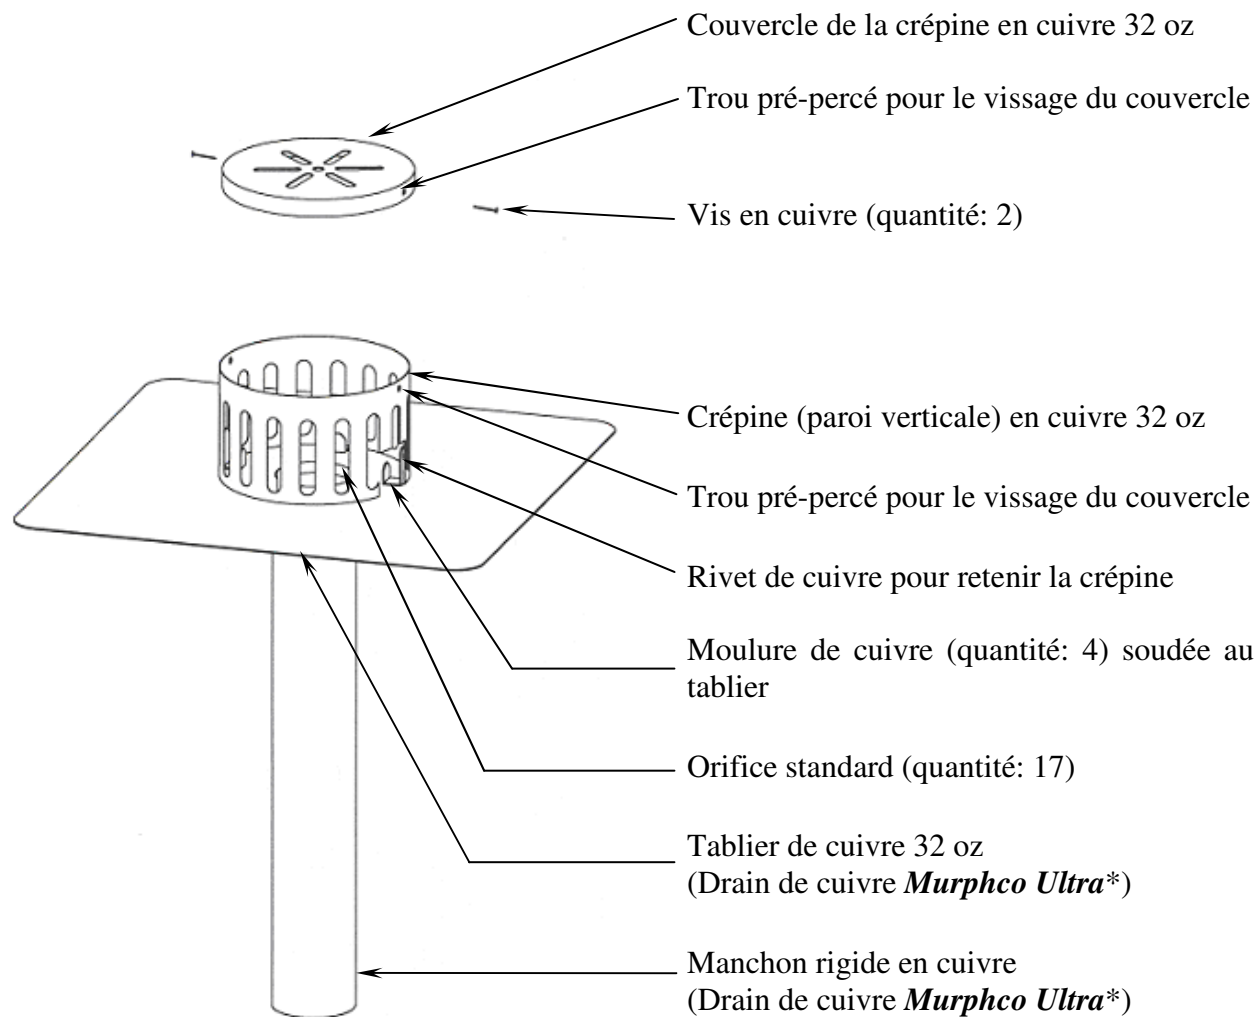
Couvercle de la crépine en cuivre 32 oz

Trou pré-percé pour le vissage du couvercle

Vis en cuivre (quantité: 2)

Crépine (paroi verticale) en cuivre 32 oz

Trou pré-percé pour le vissage du couvercle

Rivet de cuivre pour retenir la crépine

Moulure de cuivre (quantité: 4) soudée au tablier

Orifice standard (quantité: 17)

Tablier de cuivre 32 oz
(Drain de cuivre ***Murphco Ultra****)

Manchon rigide en cuivre
(Drain de cuivre ***Murphco Ultra****)